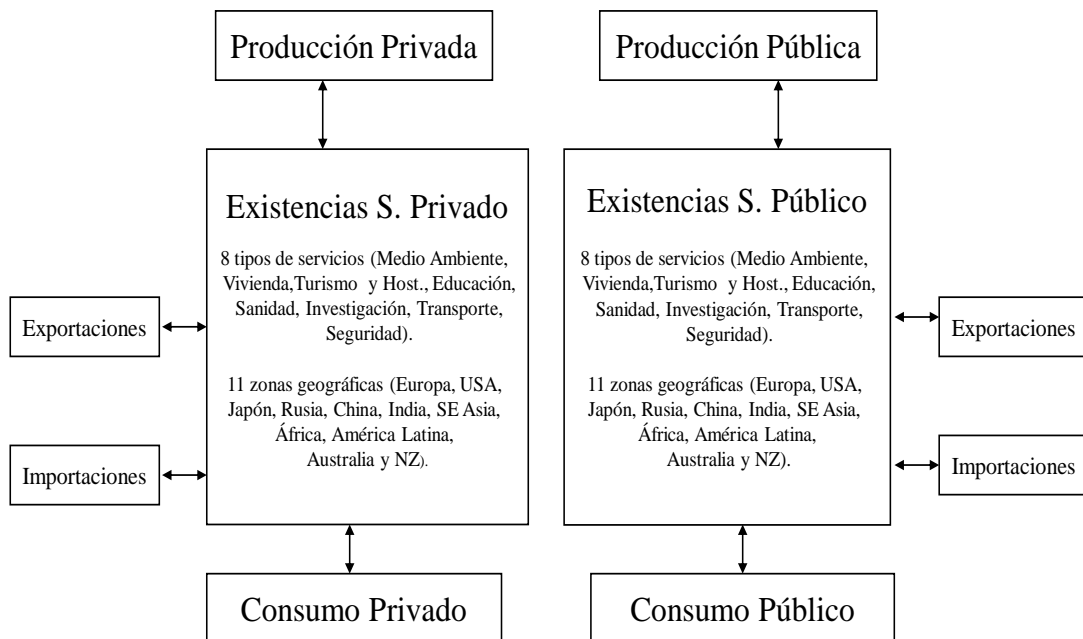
Producción Privada

Producción Pública

Existencias S. Privado

8 tipos de servicios (Medio Ambiente, Vivienda,Turismo y Host., Educación, Sanidad, Investigación, Transporte, Seguridad).

11 zonas geográficas (Europa, USA, Japón, Rusia, China, India, SE Asia, África, América Latina, Australia y NZ).

Existencias S. Público

8 tipos de servicios (Medio Ambiente, Vivienda,Turismo y Host., Educación, Sanidad, Investigación, Transporte, Seguridad).

11 zonas geográficas (Europa, USA, Japón, Rusia, China, India, SE Asia, África, América Latina, Australia y NZ).

Exportaciones

Importaciones

Exportaciones

Importaciones

Consumo Privado

Consumo Público